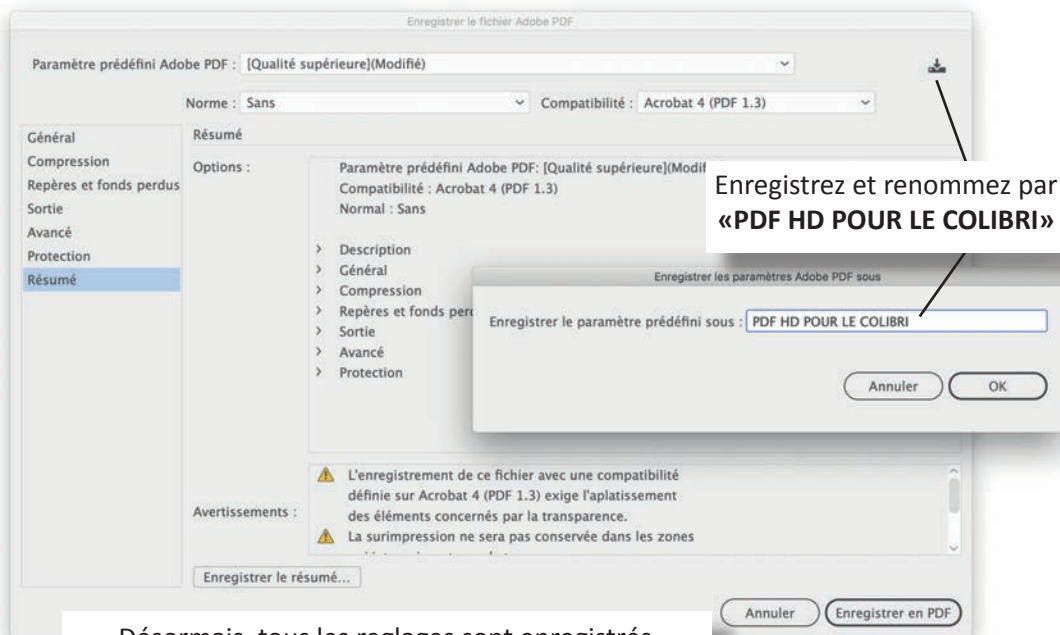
Enregistrer le fichier Adobe PDF

Paramètre prédéfini Adobe PDF : [Qualité supérieure](Modifié)

Norme : Sans

Compatibilité : Acrobat 4 (PDF 1.3)

Général
Compression
Repères et fonds perdus
Sortie
Avancé
Protection
Résumé

Résumé

Options :

Paramètre prédéfini Adobe PDF: [Qualité supérieure](Modif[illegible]
Compatibilité : Acrobat 4 (PDF 1.3)
Normal : Sans

› Description
› Général
› Compression
› Repères et fonds perd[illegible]
› Sortie
› Avancé
› Protection

Enregistrez et renommez par
«PDF HD POUR LE COLIBRI»

Enregistrer les paramètres Adobe PDF sous

Enregistrer le paramètre prédéfini sous : PDF HD POUR LE COLIBRI

Annuler
OK

Avertissements :

L'enregistrement de ce fichier avec une compatibilité définie sur Acrobat 4 (PDF 1.3) exige l'aplatissement des éléments concernés par la transparence.
La surimpression ne sera pas conservée dans les zones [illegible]

Enregistrer le résumé...

Annuler
Enregistrer en PDF

Désormais, tous les reglages sont enregistrés